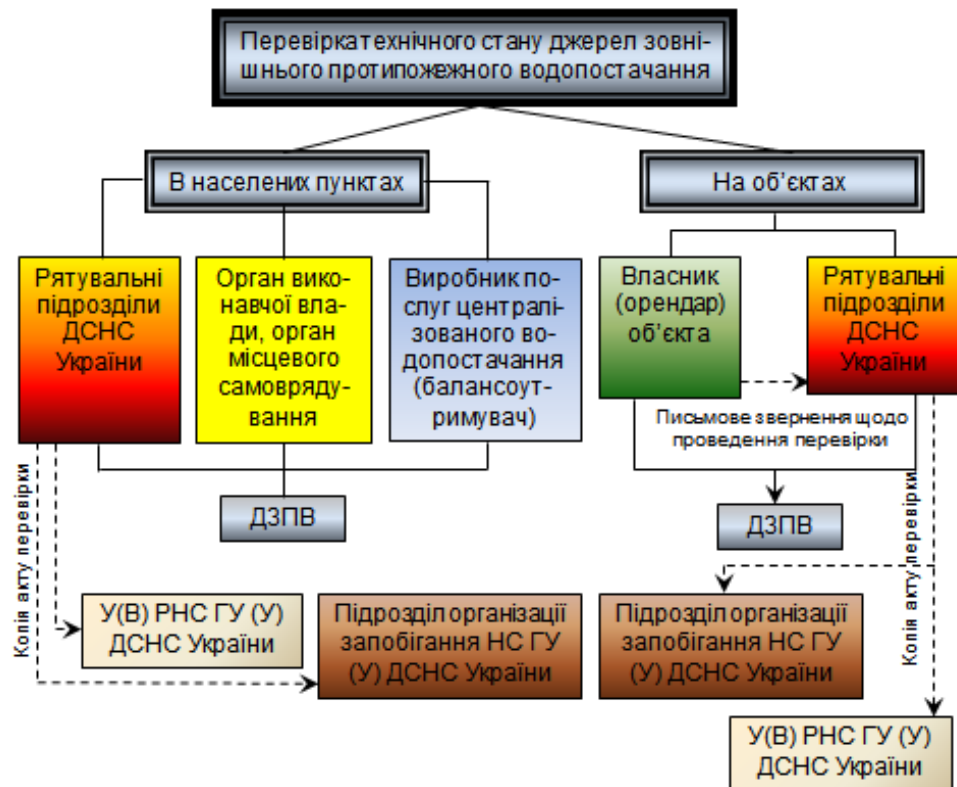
Перевіркатехнічного стану джерел зовнішнього протипожежного водопостачання

В населених пунктах

На об'єктах

Рятувальні підрозділи ДСНС України

Орган виконавчої влади, орган місцевого самоврядування

Виробник послуг централізованого водопостачання (балансоутримувач)

Власник (орендар) об'єкта

Рятувальні підрозділи ДСНС України

Письмове звернення щодо проведення перевірки

ДЗПВ

ДЗПВ

Копія акту перевірки

У(В) РНС ГУ (У) ДСНС України

Підрозділ організації запобігання НС ГУ (У) ДСНС України

Підрозділ організації запобігання НС ГУ (У) ДСНС України

Копія акту перевірки

У(В) РНС ГУ (У) ДСНС України